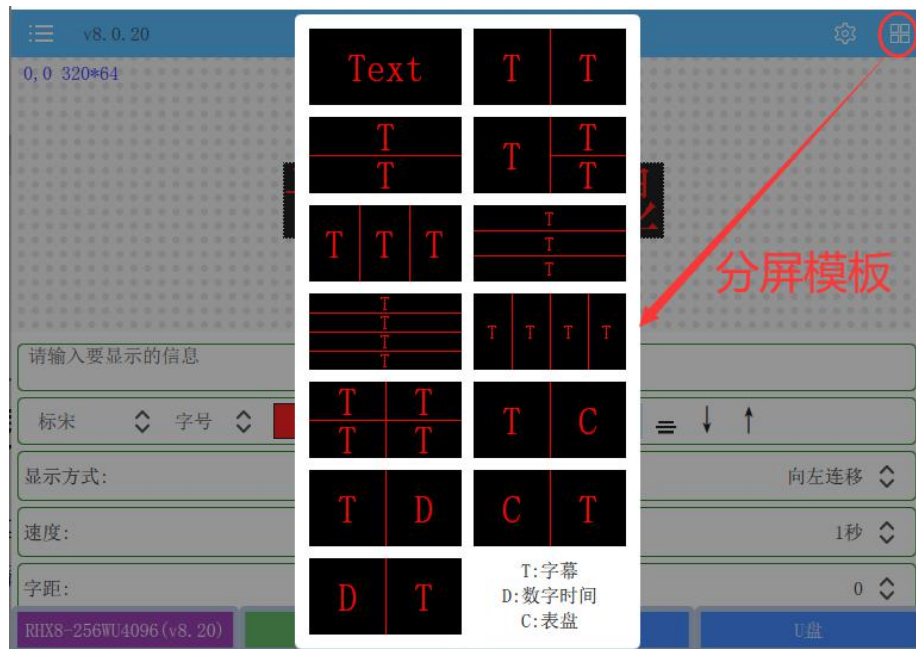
v8.0.20

0,0 320*64

Text

T T

T
T

T T
T

T T T

T
T
T

T
T
T
T

T T T T

T T
T T

T C

T D

C T

D T

T:字幕
D:数字时间
C:表盘

分屏模板

请输入要显示的信息

标宋 字号

显示方式: 向左连移

速度: 1秒

字距: 0

RHX8-256WU4096(v8.20)

U盘